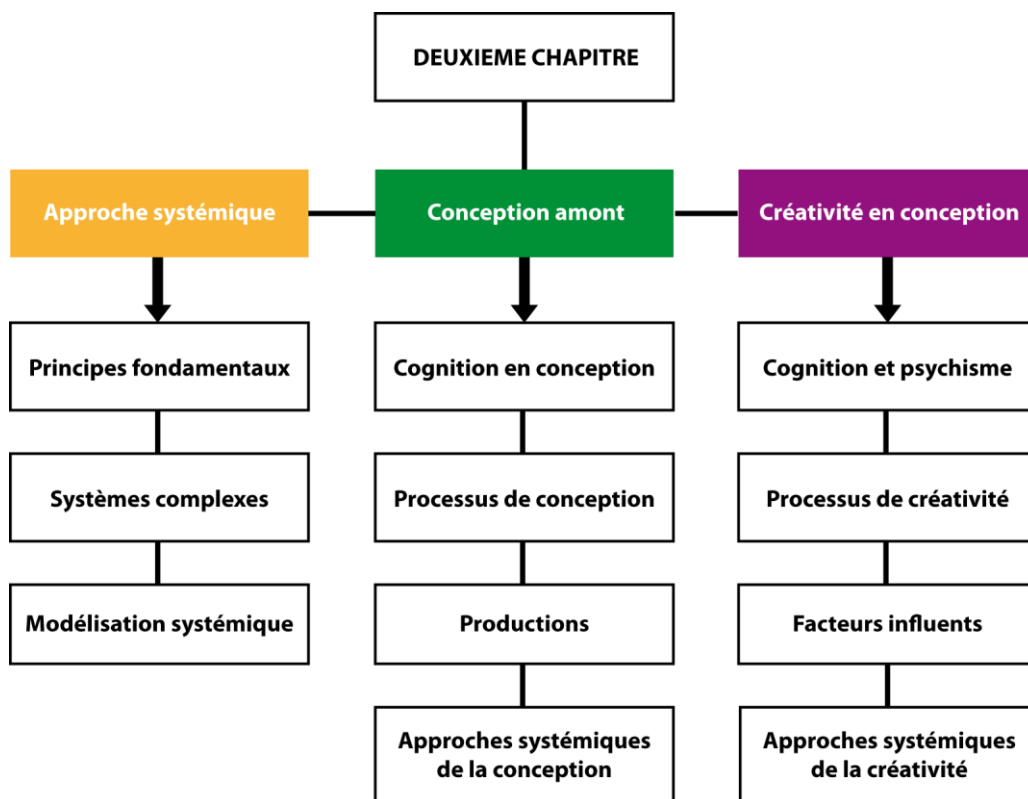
DEUXIEME CHAPITRE

Approche systémique

Conception amont

Créativité en conception

Principes fondamentaux

Systèmes complexes

Modélisation systémique

Cognition en conception

Processus de conception

Productions

Approches systémiques de la conception

Cognition et psychisme

Processus de créativité

Facteurs influents

Approches systémiques de la créativité